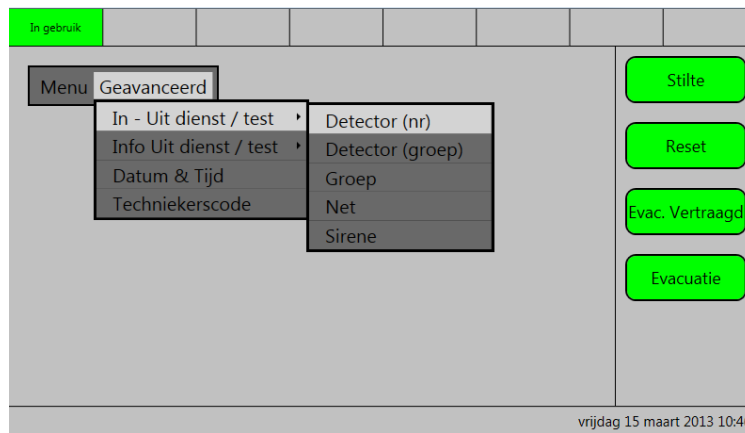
In gebruik

Menu Geavanceerd

In - Uit dienst / test
Info Uit dienst / test
Datum & Tijd
Techniekerscode

Detector (nr)
Detector (groep)
Groep
Net
Sirene

Stilte

Reset

Evac. Vertraagd

Evacuatie

vrijdag 15 maart 2013 10:4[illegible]